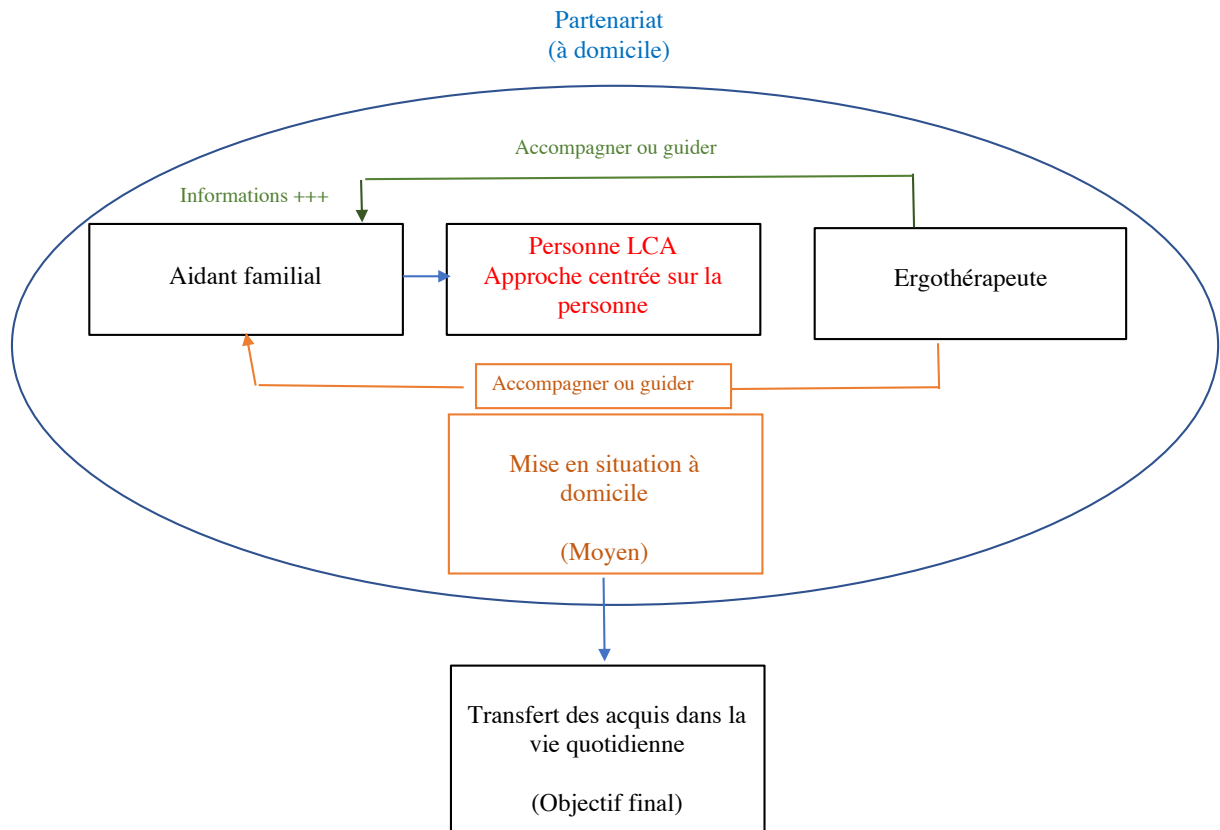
Partenariat
(à domicile)

Accompagner ou guider

Informations +++

Aidant familial

Personne LCA
Approche centrée sur la personne

Ergothérapeute

Accompagner ou guider

Mise en situation à domicile

(Moyen)

Transfert des acquis dans la vie quotidienne

(Objectif final)